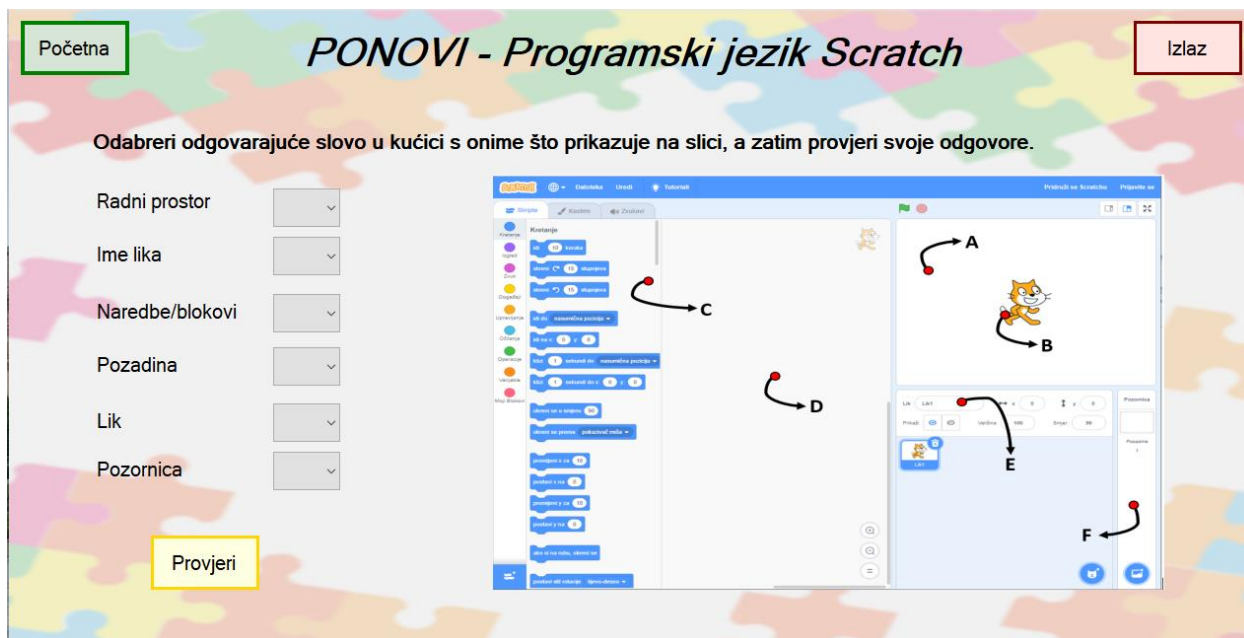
Početna

PONOVI - Programski jezik Scratch

Izlaz

Odabreri odgovarajuće slovo u kućici s onime što prikazuje na slici, a zatim provjeri svoje odgovore.

Radni prostor

Ime lika

Naredbe/blokovi

Pozadina

Lik

Pozornica

Provjeri

Datoteka Uredi Tutorijali

Pridruži se Scratchu Prijavite se

Skripte Kostimi Zvukovi

Kretanje

Kretanje Izgled Zvuk Događaji Upravljanje Očitanja Operacije Varijable Moji Blokovi

idi 10 koraka

okreni 15 stupnjeva

okreni 15 stupnjeva

idi do nasumična pozicija

idi na x: 0 y: 0

kliz 1 sekundi do nasumična pozicija

kliz 1 sekundi do x: 0 y: 0

okreni se u smjeru 90

okreni se prema pokazivač miša

promijeni x za 10

postavi x na 0

promijeni y za 10

postavi y na 0

ako si na rubu, okreni se

postavi stil rotacije lijevo-desno

A

B

C

D

E

F

Lik Lik1 x 0 y 0

Prikaži Veličina 100 Smjer 90

Lik1

Pozornica

Pozadine 1